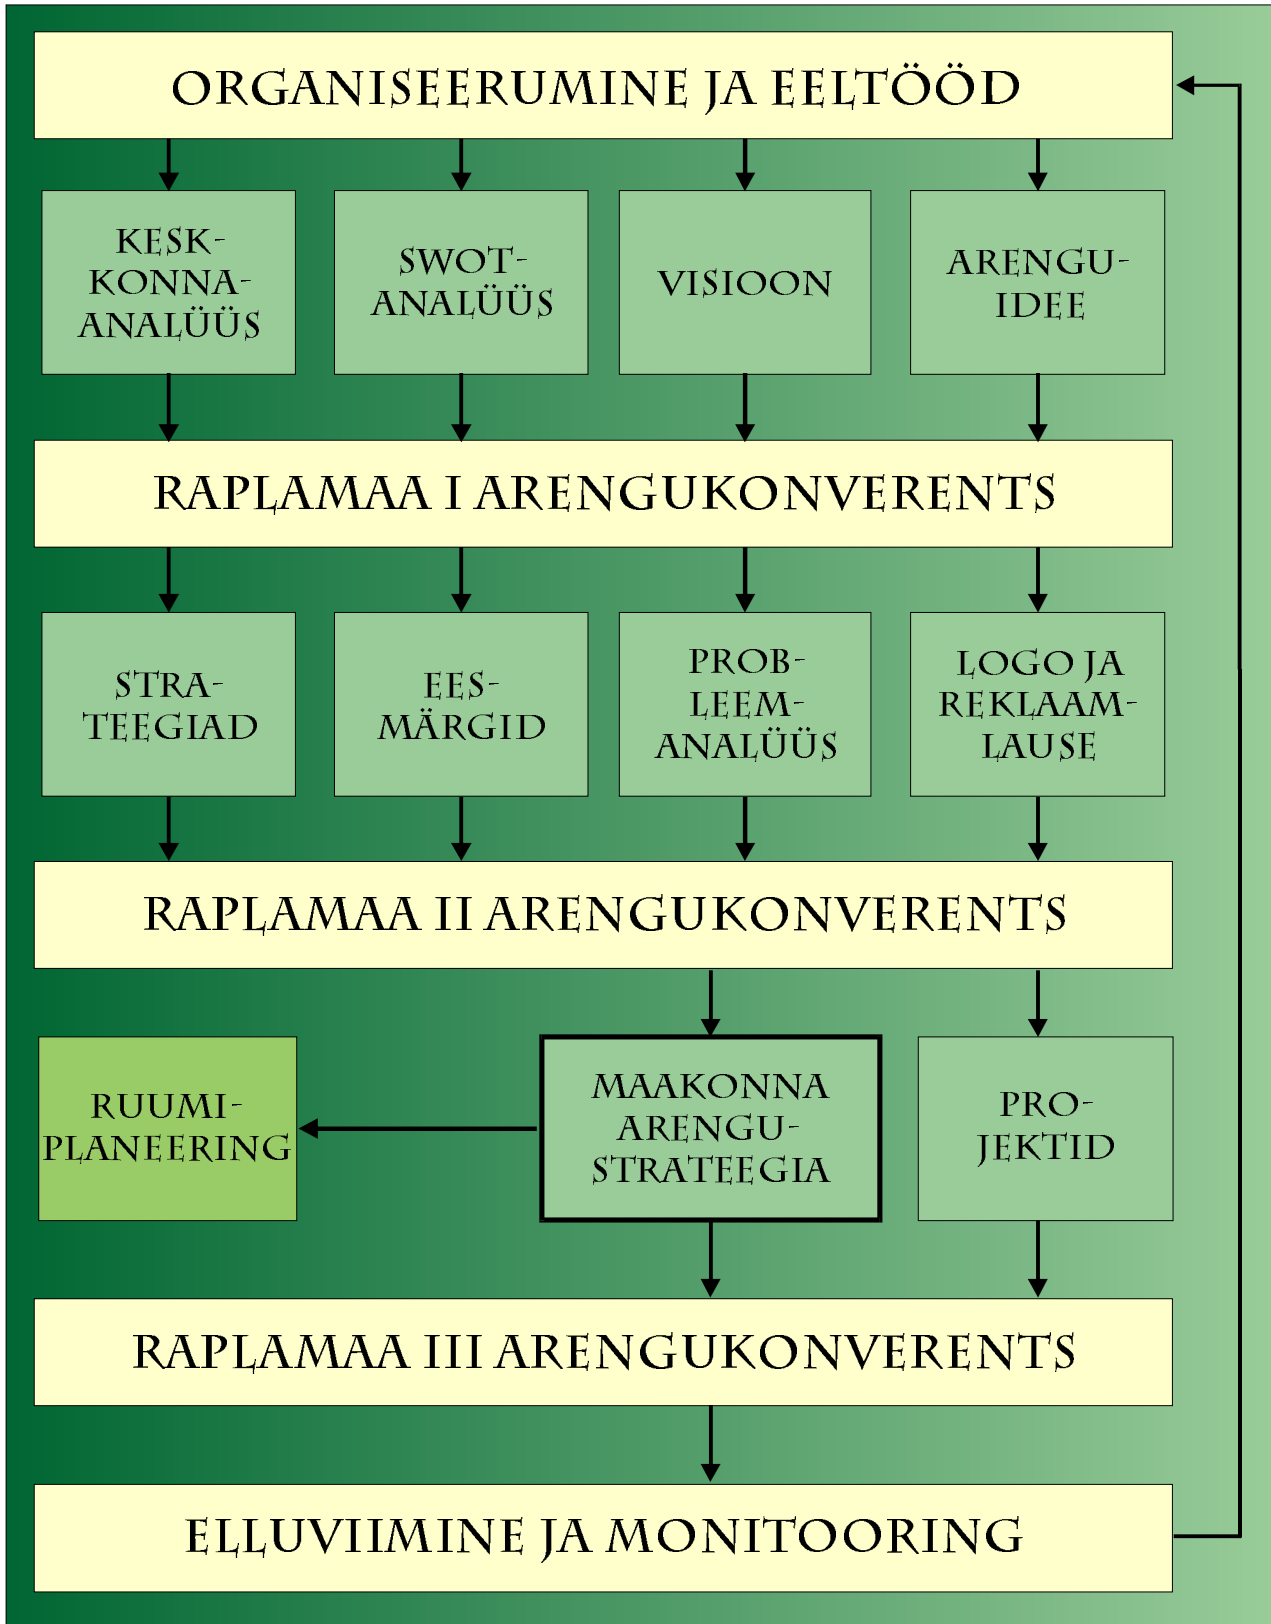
ORGANISEERUMINE JA EELTÖÖD

KESKKONNAANALÜÜS

SWOTANALÜÜS

VISIOON

ARENGUIDEE

RAPLAMAA I ARENGUKONVERENTS

STRATEEGIAD

EESMÄRGID

PROBLEEMANALÜÜS

LOGO JA REKLAAMLAUSE

RAPLAMAA II ARENGUKONVERENTS

RUUMIPLANEERING

MAAKONNA ARENGUSTRATEEGIA

PROJEKTID

RAPLAMAA III ARENGUKONVERENTS

ELLUVIIMINE JA MONITOORING